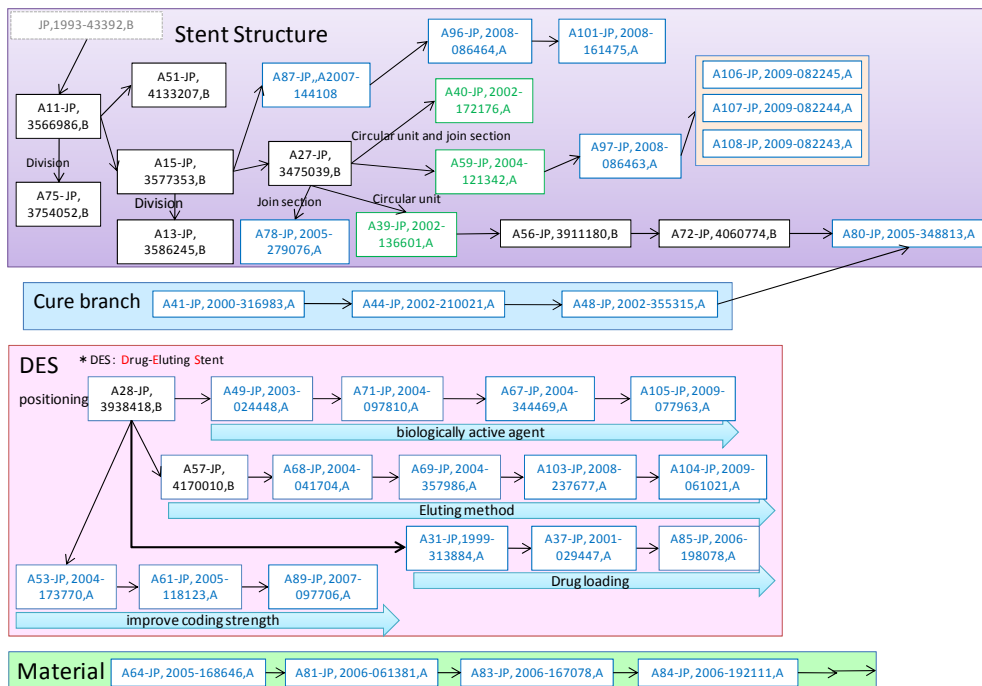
JP,1993-43392,B

Stent Structure

A11-JP, 3566986,B

Division

A75-JP, 3754052,B

A51-JP, 4133207,B

A15-JP, 3577353,B

Division

A13-JP, 3586245,B

A87-JP,,A2007-144108

A27-JP, 3475039,B

Join section

A78-JP, 2005-279076,A

A96-JP, 2008-086464,A

A101-JP, 2008-161475,A

A40-JP, 2002-172176,A

Circular unit and join section

A59-JP, 2004-121342,A

Circular unit

A39-JP, 2002-136601,A

A97-JP, 2008-086463,A

A106-JP, 2009-082245,A

A107-JP, 2009-082244,A

A108-JP, 2009-082243,A

A56-JP, 3911180,B

A72-JP, 4060774,B

A80-JP, 2005-348813,A

Cure branch

A41-JP, 2000-316983,A

A44-JP, 2002-210021,A

A48-JP, 2002-355315,A

DES

＊DES: Drug-Eluting Stent

positioning

A28-JP, 3938418,B

A49-JP, 2003-024448,A

A71-JP, 2004-097810,A

A67-JP, 2004-344469,A

A105-JP, 2009-077963,A

biologically active agent

A57-JP, 4170010,B

A68-JP, 2004-041704,A

A69-JP, 2004-357986,A

A103-JP, 2008-237677,A

A104-JP, 2009-061021,A

Eluting method

A31-JP,1999-313884,A

A37-JP, 2001-029447,A

A85-JP, 2006-198078,A

Drug loading

A53-JP, 2004-173770,A

A61-JP, 2005-118123,A

A89-JP, 2007-097706,A

improve coding strength

Material

A64-JP, 2005-168646,A

A81-JP, 2006-061381,A

A83-JP, 2006-167078,A

A84-JP, 2006-192111,A